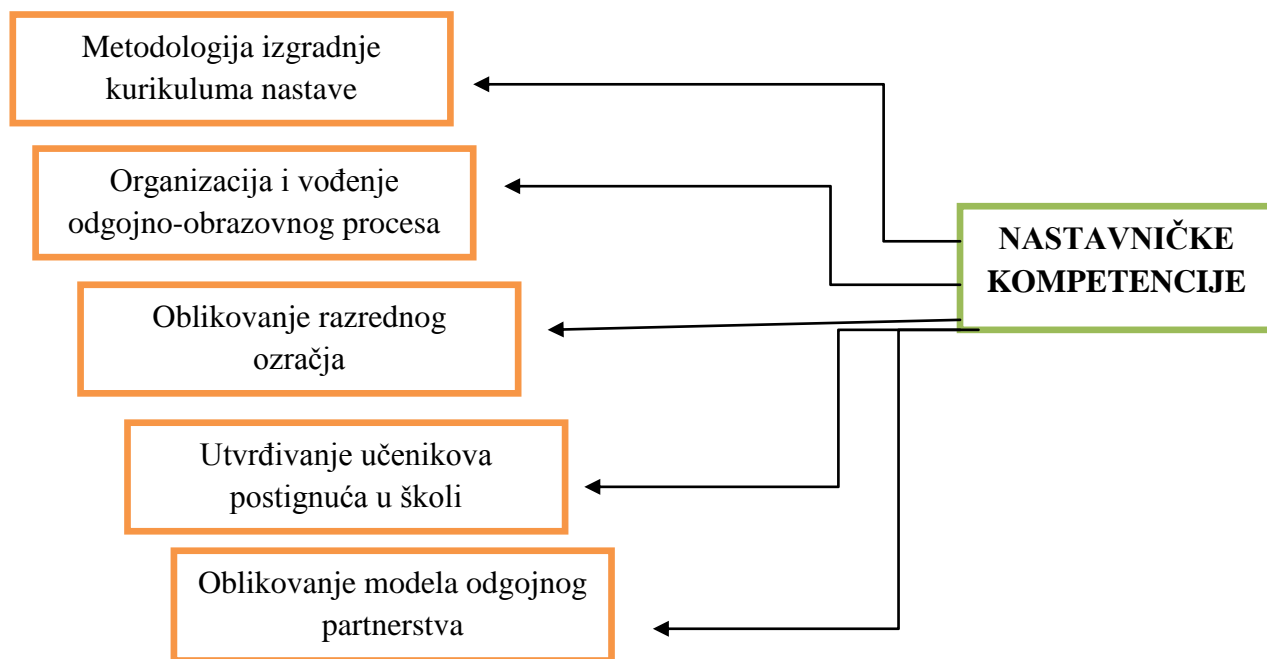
Metodologija izgradnje kurikuluma nastave

Organizacija i vođenje odgojno-obrazovnog procesa

NASTAVNIČKE KOMPETENCIJE

Oblikovanje razrednog ozračja

Utvrđivanje učenikova postignuća u školi

Oblikovanje modela odgojnog partnerstva